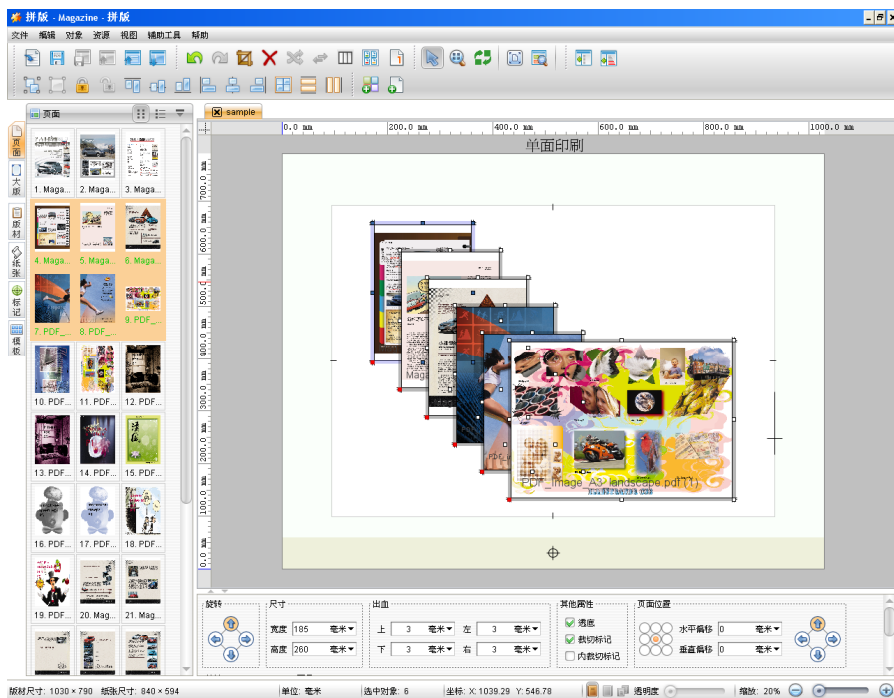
拼版 - Magazine - 拼版

文件 编辑 对象 资源 视图 辅助工具 帮助

页面

页面 大版 原材 纸张 标记 模板

1. Maga... 2. Maga... 3. Maga...
4. Maga... 5. Maga... 6. Maga...
7. PDF_... 8. PDF_... 9. PDF_...
10. PDF... 11. PDF... 12. PDF...
13. PDF... 14. PDF... 15. PDF...
16. PDF... 17. PDF... 18. PDF...
19. PDF... 20. Mag... 21. Mag...

sample

0.0 毫米 200.0 毫米 400.0 毫米 600.0 毫米 800.0 毫米 1000.0 毫米

700.0 600.0 500.0 400.0 300.0 200.0 100.0 0.0

单面印刷

PDF_Image_A3_landscape.pdf(1)

旋转

尺寸
宽度 185 毫米
高度 260 毫米

出血
上 3 毫米 左 3 毫米
下 3 毫米 右 3 毫米

其他属性
☑ 透底
☑ 裁切标记
☐ 内裁切标记

页面位置
水平偏移 0 毫米
垂直偏移 0 毫米

版材尺寸：1030 × 790 纸张尺寸：840 × 594 单位：毫米 选中对象：6 坐标：X: 1039.29 Y: 546.78 透明度 缩放：20%